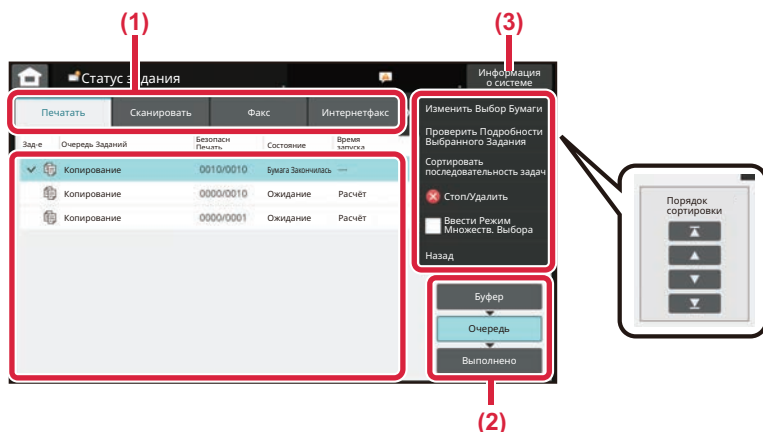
(1)

(3)

Статус задания

Информация о системе

Печатать | Сканировать | Факс | Интернетфакс

Зад-е | Очередь Заданий | Безопасн Печать | Состояние | Время запуска

Копирование | 0010/0010 | Бумага Закончилась | ---

Копирование | 0000/0010 | Ожидание | Расчёт

Копирование | 0000/0001 | Ожидание | Расчёт

Изменить Выбор Бумаги

Проверить Подробности Выбранного Задания

Сортировать последовательность задач

Стоп/Удалить

Ввести Режим Множеств. Выбора

Назад

Порядок сортировки

Буфер

Очередь

Выполнено

(2)